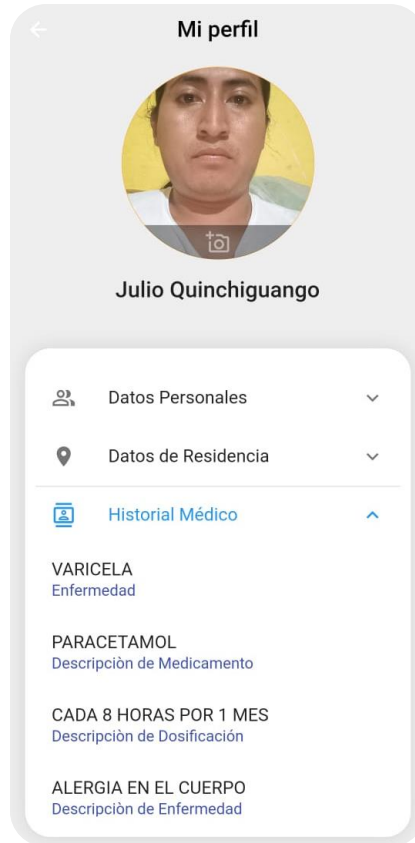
Mi perfil

Julio Quinchiguango

Datos Personales

Datos de Residencia

Historial Médico

VARICELA
Enfermedad

PARACETAMOL
Descripciòn de Medicamento

CADA 8 HORAS POR 1 MES
Descripciòn de Dosificación

ALERGIA EN EL CUERPO
Descripciòn de Enfermedad